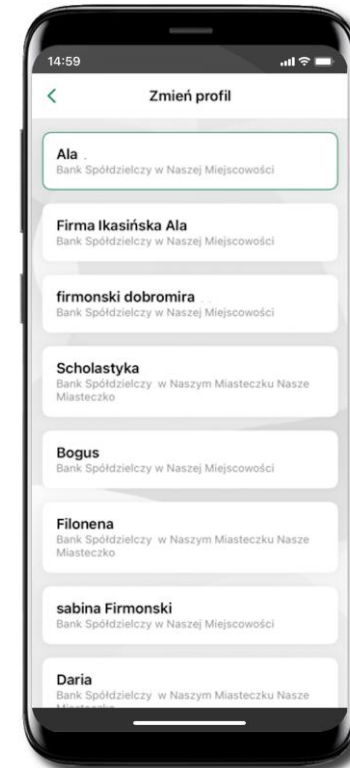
14:59

<

Zmień profil

Ala
Bank Spółdzielczy w Naszej Miejscowości

Firma Ikasińska Ala
Bank Spółdzielczy w Naszej Miejscowości

firmonski dobromira
Bank Spółdzielczy w Naszej Miejscowości

Scholastyka
Bank Spółdzielczy w Naszym Miasteczku Nasze Miasteczko

Bogus
Bank Spółdzielczy w Naszej Miejscowości

Filonena
Bank Spółdzielczy w Naszym Miasteczku Nasze Miasteczko

sabina Firmonski
Bank Spółdzielczy w Naszej Miejscowości

Daria
Bank Spółdzielczy w Naszym Miasteczku Nasze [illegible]